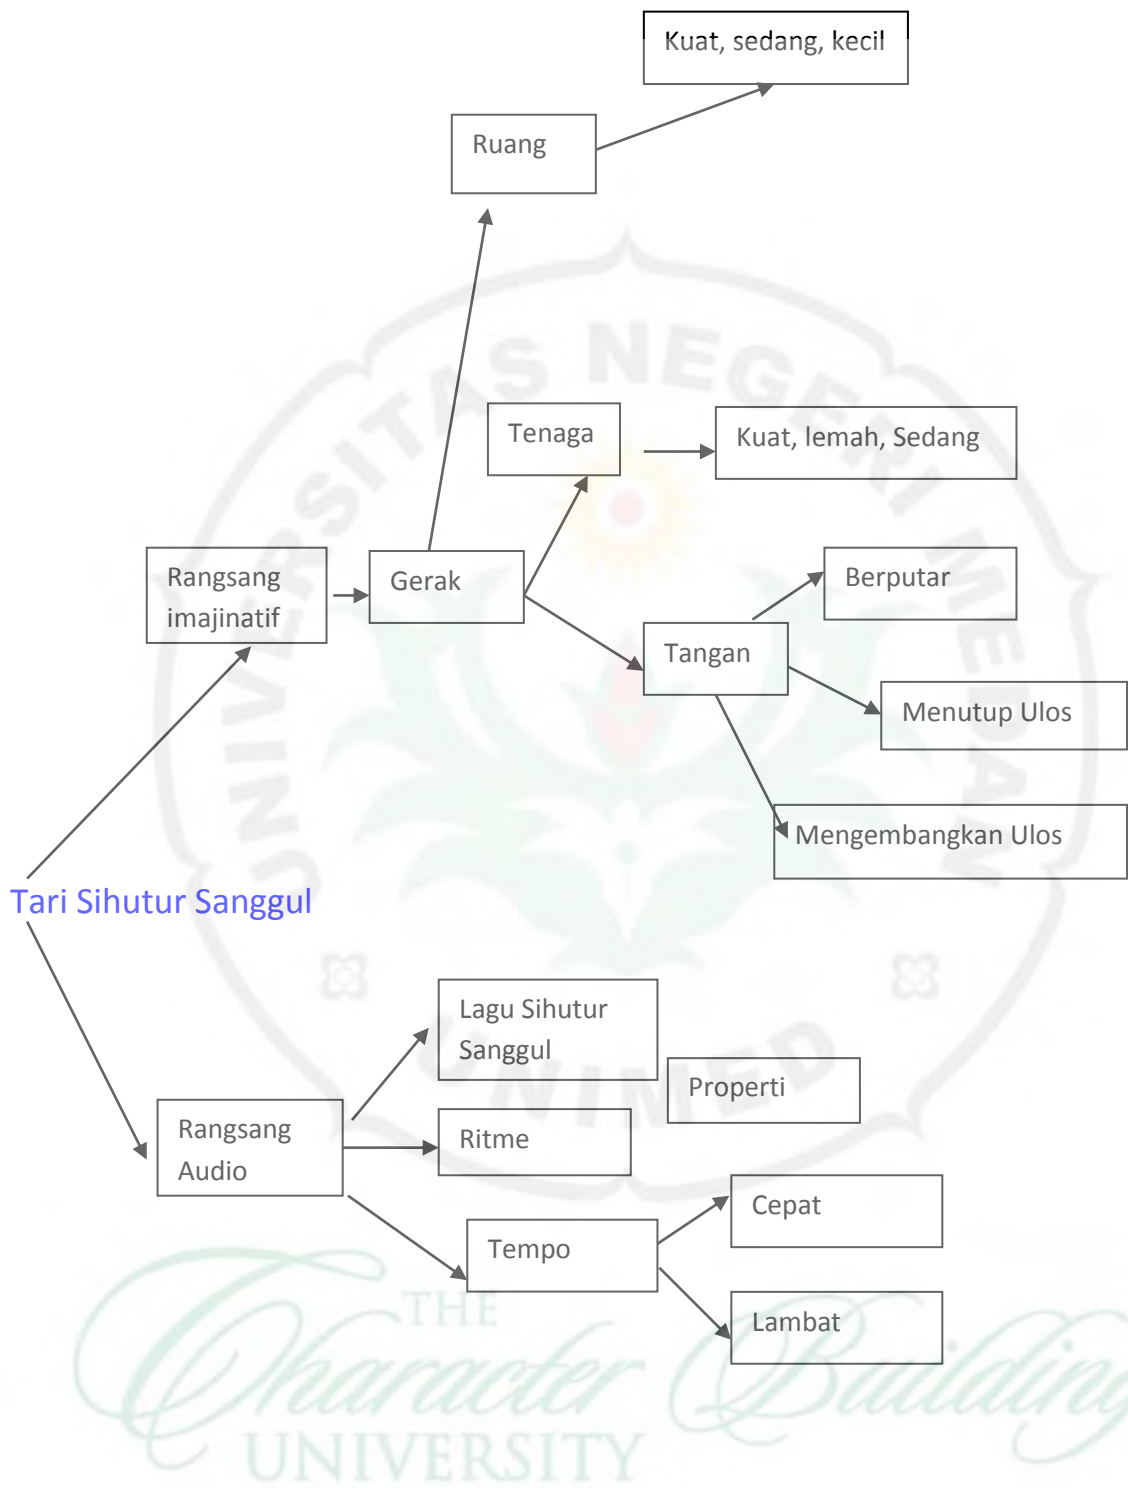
Kuat, sedang, kecil

Ruang

Tenaga

Kuat, lemah, Sedang

Rangsang imajinatif

Gerak

Berputar

Tangan

Menutup Ulos

Mengembangkan Ulos

Tari Sihutur Sanggul

Lagu Sihutur Sanggul

Properti

Rangsang Audio

Ritme

Tempo

Cepat

Lambat

UNIVERSITAS NEGERI MEDAN

UNIMED

THE Character Building UNIVERSITY